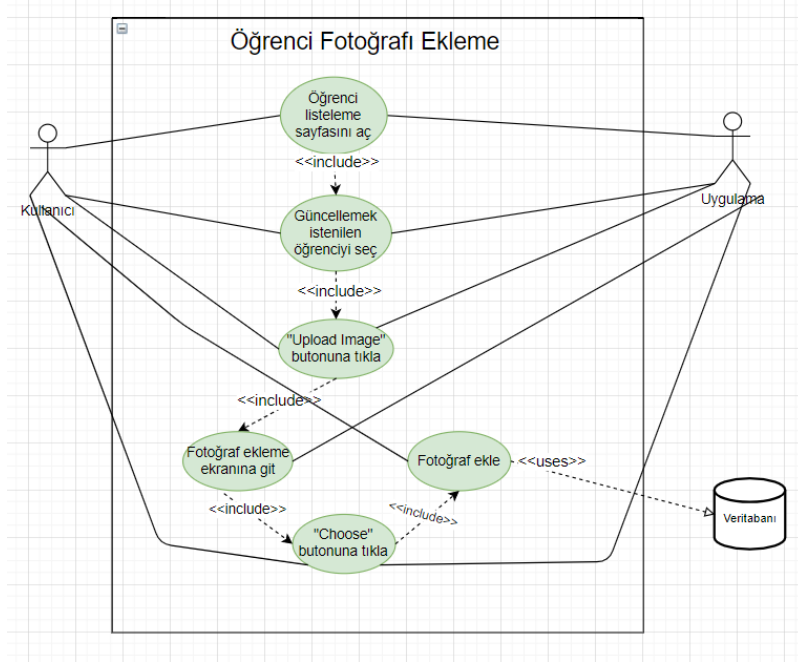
Öğrenci Fotoğrafı Ekleme

Öğrenci listeleme sayfasını aç

<<include>>

Güncellemek istenilen öğrenciyi seç

<<include>>

"Upload Image" butonuna tıkla

<<include>>

Fotoğraf ekleme ekranına git

Fotoğraf ekle

<<uses>>

<<include>>

"Choose" butonuna tıkla

<<include>>

Kullanıcı

Uygulama

Veritabanı